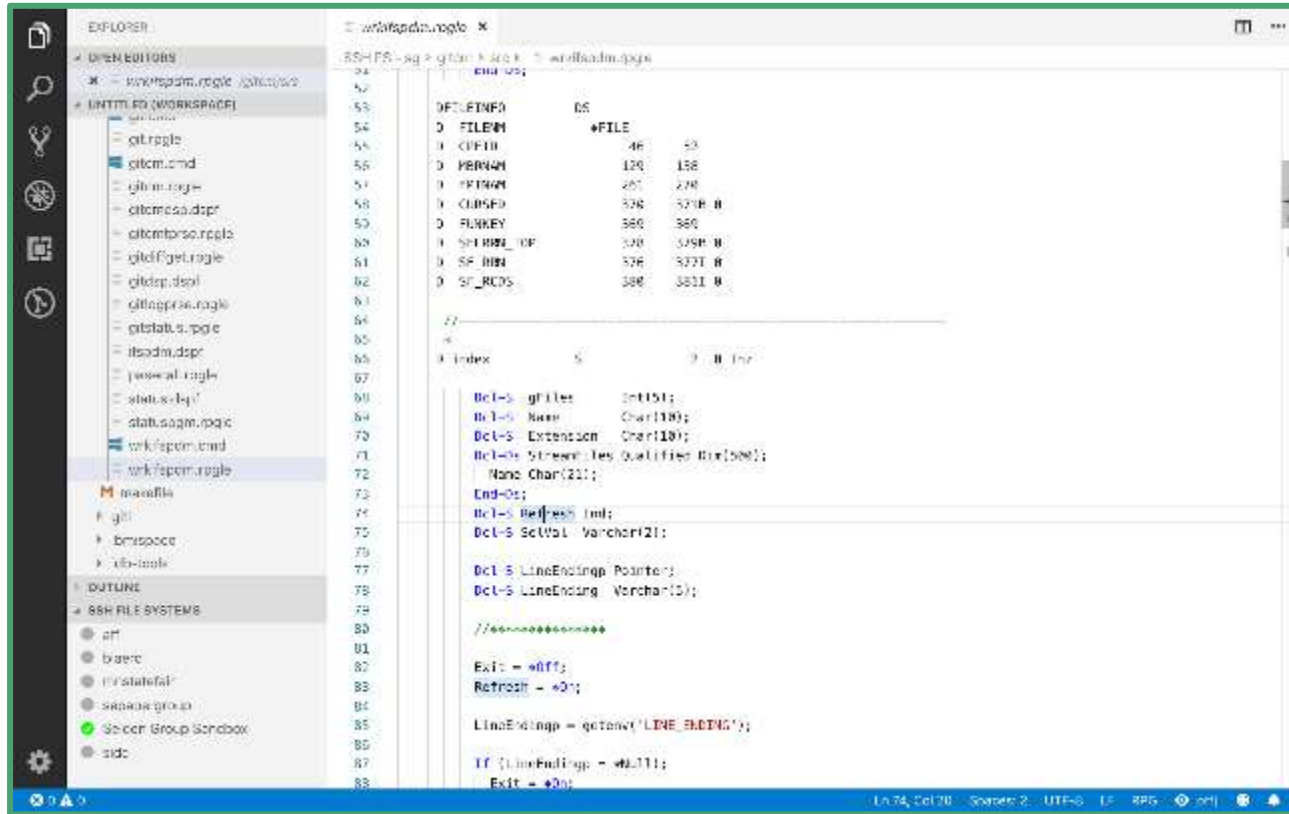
EXPLORER
OPEN EDITORS
× wrkifspdm.rpgle /gitcm/src
UNTITLED (WORKSPACE)
git.rpgle
gitcm.cmd
gitcm.rpgle
gitcmdsa.dspf
gitcmtprse.rpgle
gitdiffget.rpgle
gitdsp.dspf
gitlogprse.rpgle
gitstatus.rpgle
ifsadm.dspf
pasecall.rpgle
status.dspf
statusagm.rpgle
wrkifspdm.cmd
wrkifspdm.rpgle
M makefile
git
bmspace
db-tools
OUTLINE
SSH FILE SYSTEMS
art
biaerc
mrstatefal
sanapa group
Seiden Group Sandbox
side

wrkifspdm.rpgle ×
SSH FS - sg > gitcm > src > wrkifspdm.rpgle

51 End-Ds;
52
53 DFILEINFO DS
54 D FILENM *FILE
55 D CPFID 46 52
56 D MBRNAM 129 138
57 D FRTNAM 261 270
58 D CURSED 370 371B 0
59 D FUNKEY 369 369
60 D SFLRRN_TOP 378 379B 0
61 D SF_RRN 376 377I 0
62 D SF_RCDS 380 381I 0
63
64 //
65
66 D index S 7 0 inz
67
68 Dcl-S gFiles Int(5);
69 Dcl-S Name Char(10);
70 Dcl-S Extension Char(10);
71 Dcl-Ds StreamFiles Qualified Dim(500);
72 Name Char(21);
73 End-Ds;
74 Dcl-S Refresh Ind;
75 Dcl-S SelVal Varchar(2);
76
77 Dcl-S LineEndingp Pointer;
78 Dcl-S LineEnding Varchar(5);
79
80 //***************
81
82 Exit = *Off;
83 Refresh = *On;
84
85 LineEndingp = getenv('LINE_ENDING');
86
87 If (LineEndingp = *NULL);
88 Exit = *On;

⊗ 0 ⚠ 0
Ln 74, Col 20 Spaces: 2 UTF-8 LF RPG